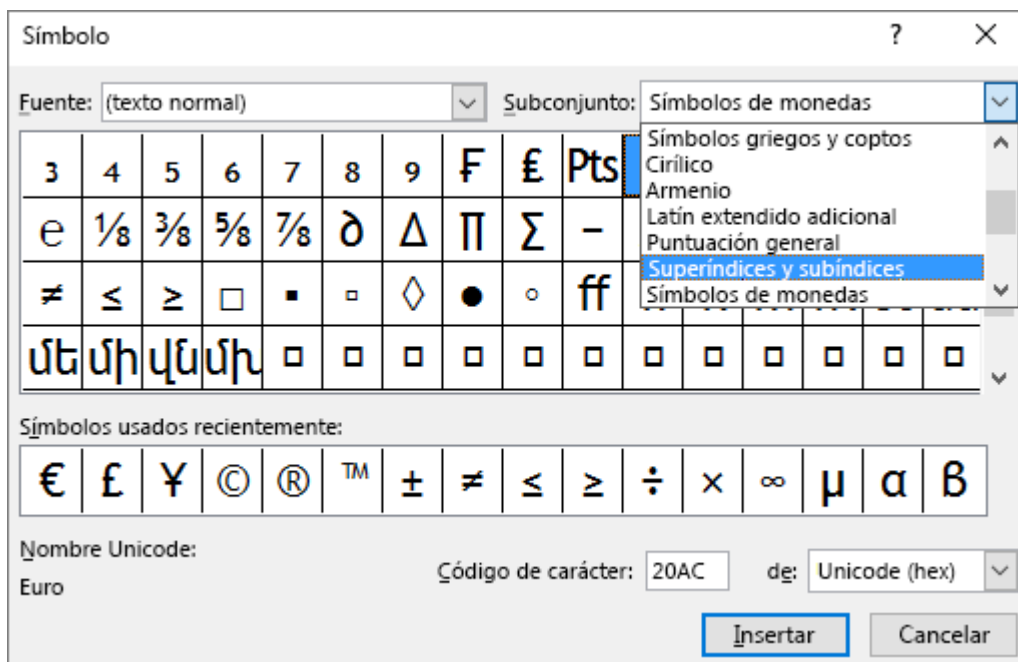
Símbolo

?

✕

Fuente: (texto normal)

Subconjunto: Símbolos de monedas

Símbolos griegos y coptos
Cirílico
Armenio
Latín extendido adicional
Puntuación general
Superíndices y subíndices
Símbolos de monedas

| 3 | 4 | 5 | 6 | 7 | 8 | 9 | ₣ | ₤ | ₧ |
|---|---|---|---|---|---|---|---|---|---|
| ℮ | ⅛ | ⅜ | ⅝ | ⅞ | ∂ | ∆ | ∏ | ∑ | − |
| ≠ | ≤ | ≥ | □ | ▪ | ▫ | ◊ | ● | ◦ | ﬀ |
| ﬓ | ﬔ | ﬕ | ﬖ | □ | □ | □ | □ | □ | □ | □ | □ | □ | □ | □ | □ |

Símbolos usados recientemente:

| € | £ | ¥ | © | ® | ™ | ± | ≠ | ≤ | ≥ | ÷ | × | ∞ | µ | α | β |
|---|---|---|---|---|---|---|---|---|---|---|---|---|---|---|---|

Nombre Unicode:
Euro

Código de carácter: 20AC

de: Unicode (hex)

Insertar

Cancelar